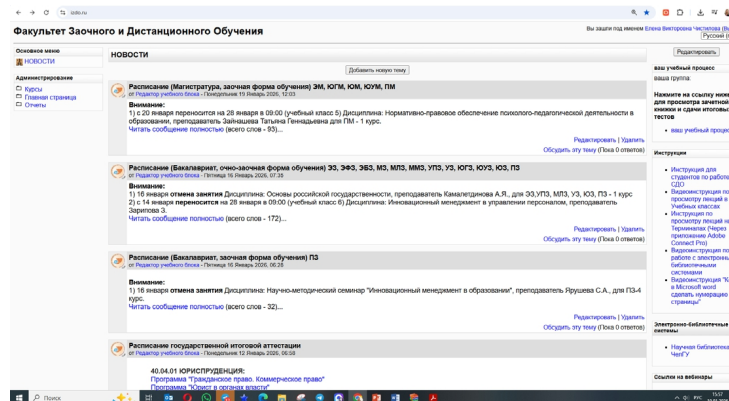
Факультет Заочного и Дистанционного Обучения

Вы зашли под именем Елена Викторовна Чистякова (Выход)
Русский (ru)

Основное меню
НОВОСТИ

Администрирование
Курсы
Главная страница
Отчеты

НОВОСТИ

Добавить новую тему

Расписание (Магистратура, заочная форма обучения) ЭМ, ЮГМ, ЮМ, ЮУМ, ПМ
от Редактор учебного блока - Понедельник 19 Январь 2026, 12:03

Внимание:
1) с 20 января переносится на 28 января в 09:00 (учебный класс 5) Дисциплина: Нормативно-правовое обеспечение психолого-педагогической деятельности в образовании, преподаватель Зайнашева Татьяна Геннадьевна для ПМ - 1 курс.
Читать сообщение полностью (всего слов - 93)...

Редактировать | Удалить
Обсудить эту тему (Пока 0 ответов)

Расписание (Бакалавриат, очно-заочная форма обучения) ЭЗ, ЭФЗ, ЭБЗ, МЗ, МЛЗ, ММЗ, УПЗ, УЗ, ЮГЗ, ЮУЗ, ЮЗ, ПЗ
от Редактор учебного блока - Пятница 16 Январь 2026, 07:35

Внимание:
1) 16 января отмена занятия Дисциплина: Основы российской государственности, преподаватель Камалетдинова А.Я., для ЭЗ,УПЗ, МЛЗ, УЗ, ЮЗ, ПЗ - 1 курс
2) с 14 января переносится на 28 января в 09:00 (учебный класс 6) Дисциплина: Инновационный менеджмент в управлении персоналом, преподаватель Зарипова З.
Читать сообщение полностью (всего слов - 172)...

Редактировать | Удалить
Обсудить эту тему (Пока 0 ответов)

Расписание (Бакалавриат, заочная форма обучения) ПЗ
от Редактор учебного блока - Пятница 16 Январь 2026, 06:28

Внимание:
1) 16 января отмена занятия Дисциплина: Научно-методический семинар "Инновационный менеджмент в образовании", преподаватель Ярушева С.А., для ПЗ-4 курс.
Читать сообщение полностью (всего слов - 32)...

Редактировать | Удалить
Обсудить эту тему (Пока 0 ответов)

Расписание государственной итоговой аттестации
от Редактор учебного блока - Понедельник 12 Январь 2026, 06:58

40.04.01 ЮРИСПРУДЕНЦИЯ:
Программа "Гражданское право. Коммерческое право"
Программа "Юрист в органах власти"

Редактировать

ваш учебный процесс
ваша группа:

Нажмите на ссылку ниже для просмотра зачетной книжки и сдачи итоговых тестов

• ваш учебный процесс

Инструкции
• Инструкция для студентов по работе в СДО
• Видеоинструкция по просмотру лекций в Учебных классах
• Инструкция по просмотру лекций на Терминалах (Через приложение Adobe Connect Pro)
• Видеоинструкция по работе с электронными библиотечными системами
• Видеоинструкция "Как в Microsoft word сделать нумерацию страницы"

Электронно-библиотечные системы
• Научная библиотека ЧелГУ

Ссылки на вебинары

Поиск